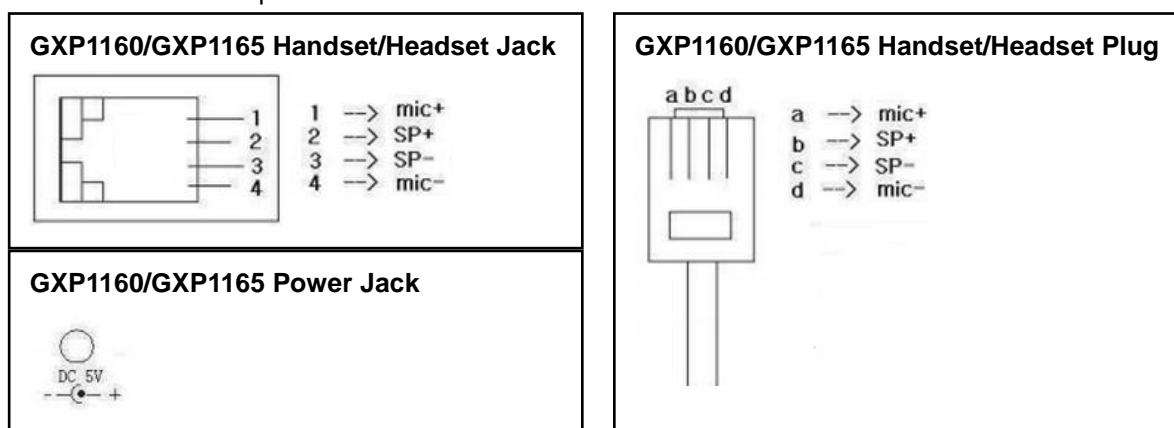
GXP1160/GXP1165 Handset/Headset Jack

1
2
3
4

1 --> mic+
2 --> SP+
3 --> SP-
4 --> mic-

GXP1160/GXP1165 Power Jack

DC 5V
- +

GXP1160/GXP1165 Handset/Headset Plug

a b c d

a --> mic+
b --> SP+
c --> SP-
d --> mic-